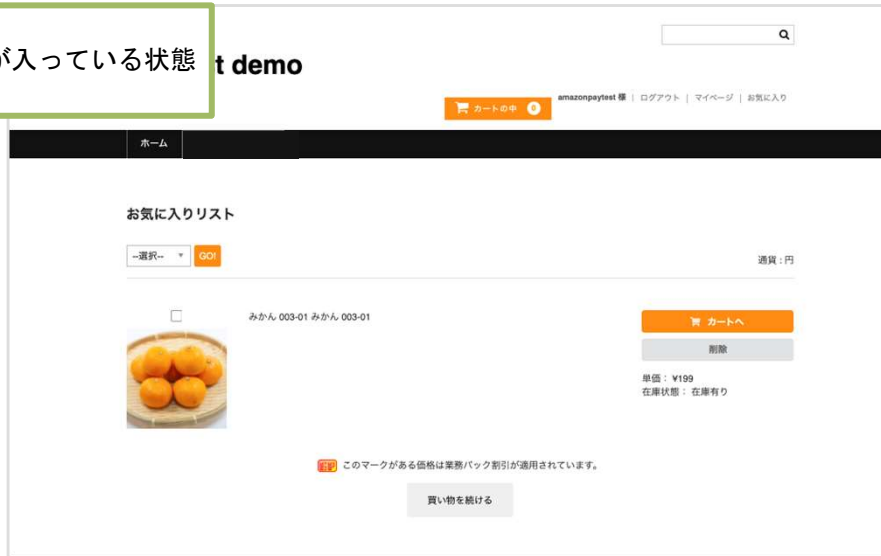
が入っている状態

t demo

amazonpaytest 様 | ログアウト | マイページ | お気に入り

カートの中 0

ホーム

お気に入りリスト

--選択-- GO!

通貨：円

みかん 003-01 みかん 003-01

カートへ

削除

単価： ¥199
在庫状態： 在庫有り

このマークがある価格は業務パック割引が適用されています。

買い物を続ける